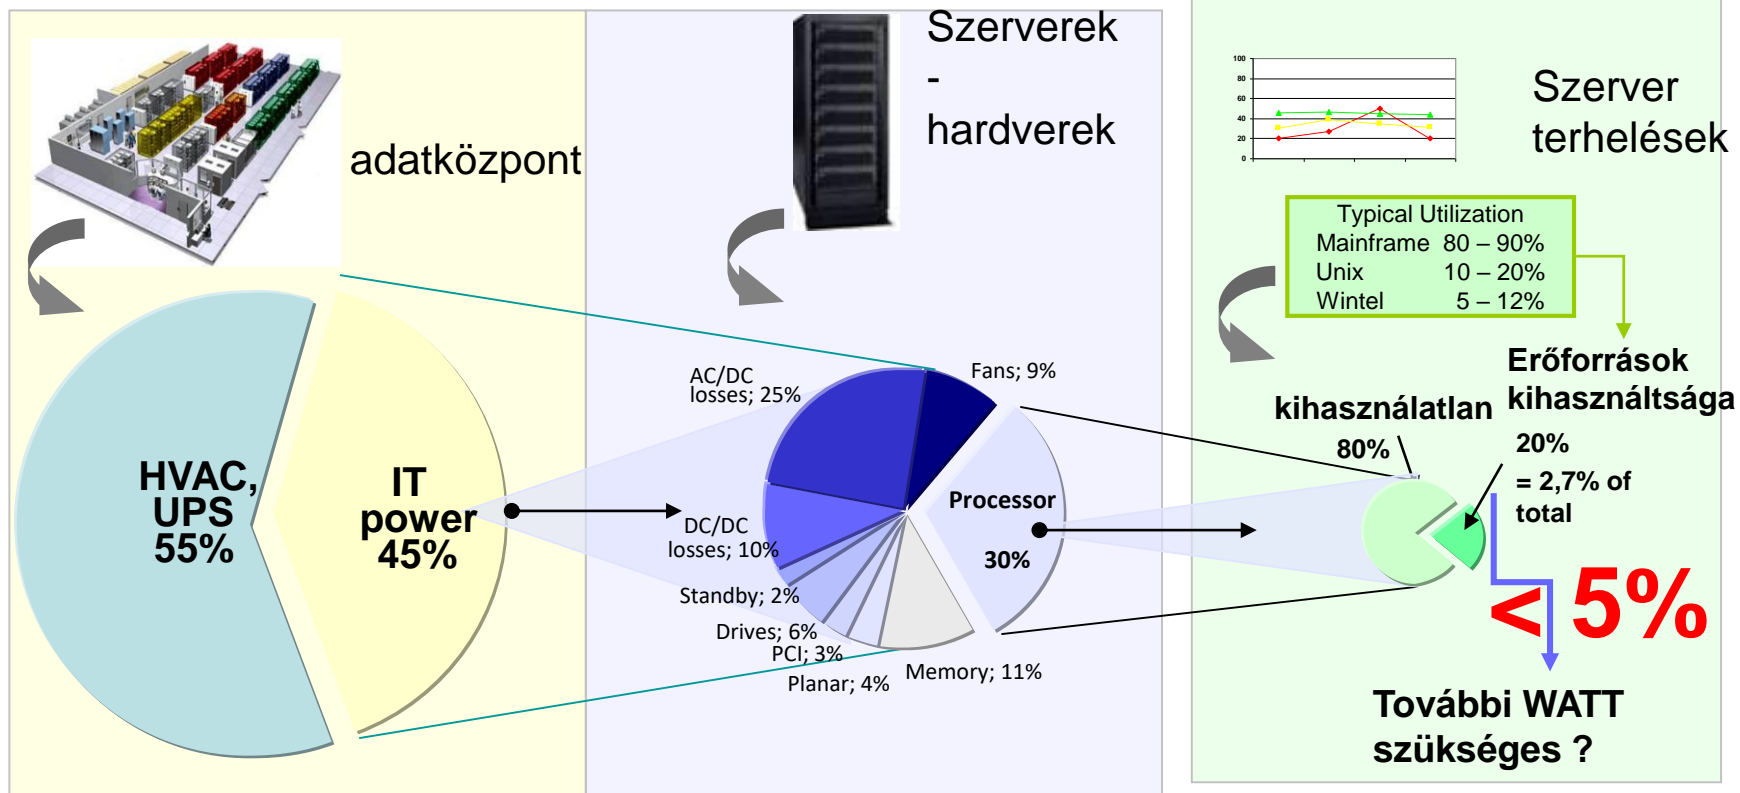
adatközpont

Szerverek
-
hardverek

100
80
60
40
20
0

Szerver terhelések

Typical Utilization
Mainframe 80 – 90%
Unix 10 – 20%
Wintel 5 – 12%

Erőforrások kihasználtsága

kihasználatlan
80%

20%
= 2,7% of total

HVAC, UPS 55%

IT power 45%

AC/DC losses; 25%

Fans; 9%

DC/DC losses; 10%

Processor
30%

Standby; 2%

Drives; 6%

PCI; 3%

Planar; 4%

Memory; 11%

< 5%

További WATT szükséges ?